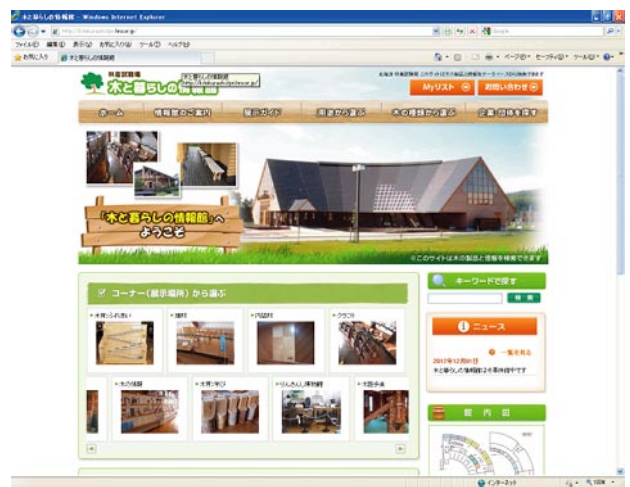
木と暮らしの情報館 - Windows Internet Explorer

http://

ファイル(F) 編集(E) 表示(V) お気に入り(A) ツール(T) ヘルプ(H)

お気に入り 木と暮らしの情報館

ページ(P) セーフティ(S) ツール(O)

林産試験場
木と暮らしの情報館

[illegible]

Myリスト
お問い合わせ

ホーム
情報館のご案内
展示ガイド
用途から選ぶ
木の種類から選ぶ
企業・団体を探す

「木と暮らしの情報館」へ ようこそ

※このサイトは木の製品と情報を掲載できます

コーナー(展示場所)から選ぶ

木育ひろば
建材
内装材
クラフト
木の家具
木育・学び
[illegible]
木製遊具

キーワードで探す

検索

ニュース

一覧を見る

2017年12月01日
木と暮らしの情報館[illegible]

館内図

インターネット

100%